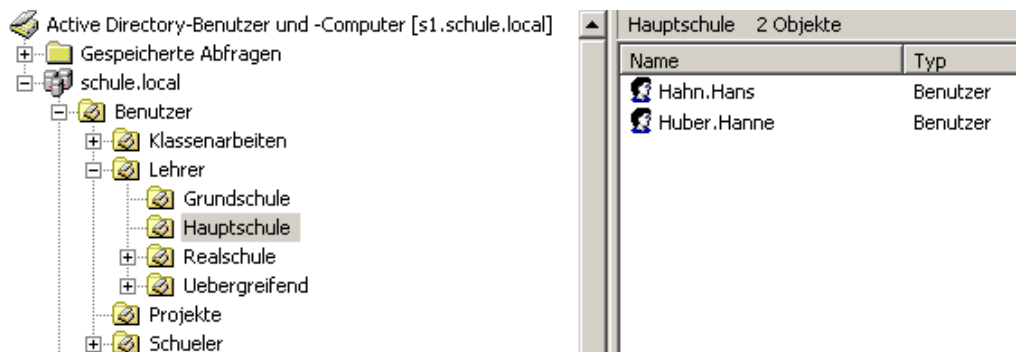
Active Directory-Benutzer und -Computer [s1.schule.local]
Gespeicherte Abfragen
schule.local
Benutzer
Klassenarbeiten
Lehrer
Grundschule
Hauptschule
Realschule
Uebergreifend
Projekte
Schueler

Hauptschule 2 Objekte

| Name | Typ |
|---|---|
| Hahn.Hans | Benutzer |
| Huber.Hanne | Benutzer |